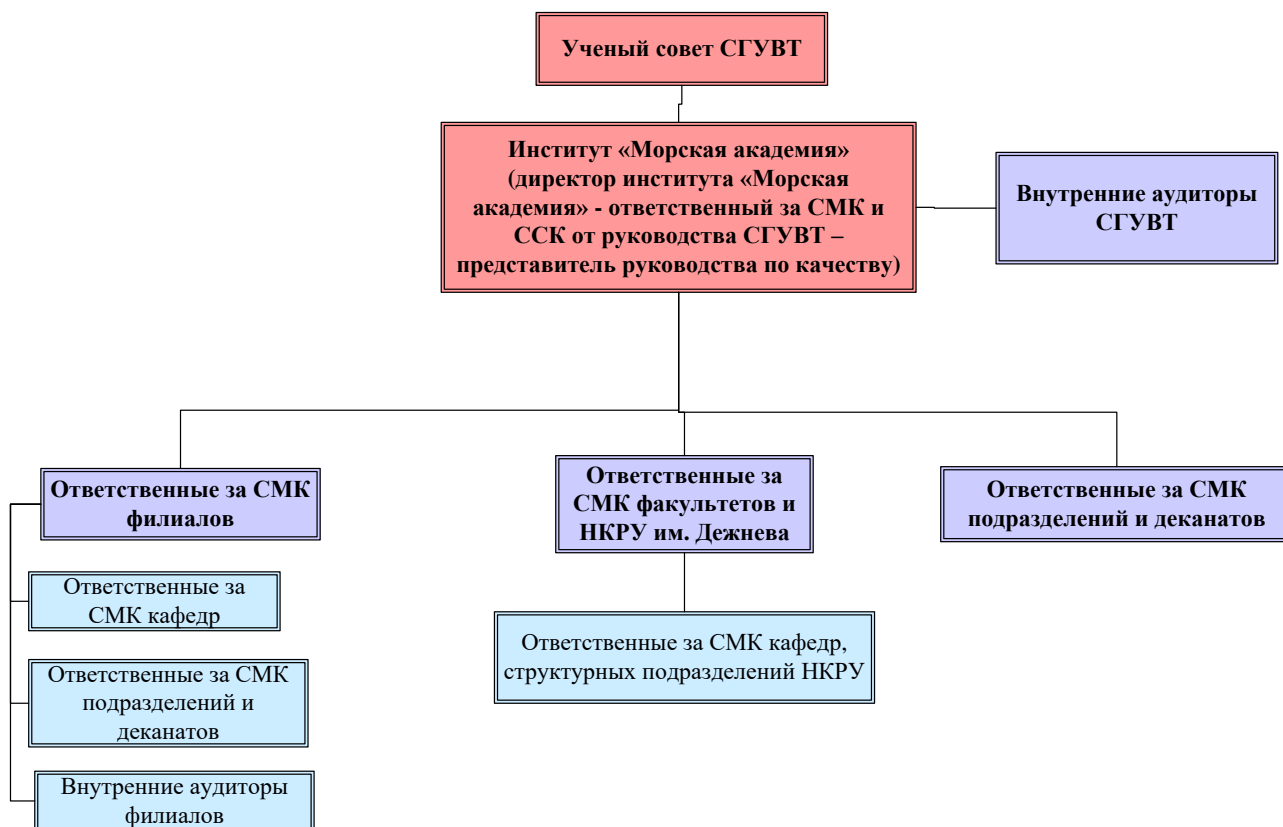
Ученый совет СГУВТ

Институт «Морская академия» (директор института «Морская академия» - ответственный за СМК и ССК от руководства СГУВТ – представитель руководства по качеству)

Внутренние аудиторы СГУВТ

Ответственные за СМК филиалов

Ответственные за СМК факультетов и НКРУ им. Дежнева

Ответственные за СМК подразделений и деканатов

Ответственные за СМК кафедр

Ответственные за СМК подразделений и деканатов

Внутренние аудиторы филиалов

Ответственные за СМК кафедр, структурных подразделений НКРУ